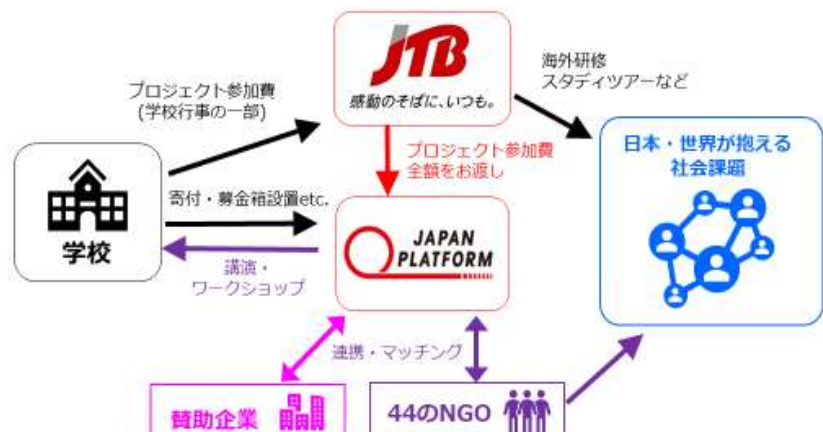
JTB
感動のそばに、いつも。

プロジェクト参加費
(学校行事の一部)

海外研修
スタディツアーなど

プロジェクト参加費
全額をお渡し

日本・世界が抱える
社会課題

学校

寄付・募金箱設置etc.

JAPAN
PLATFORM

講演・
ワークショップ

連携・マッチング

賛助企業

44のNGO